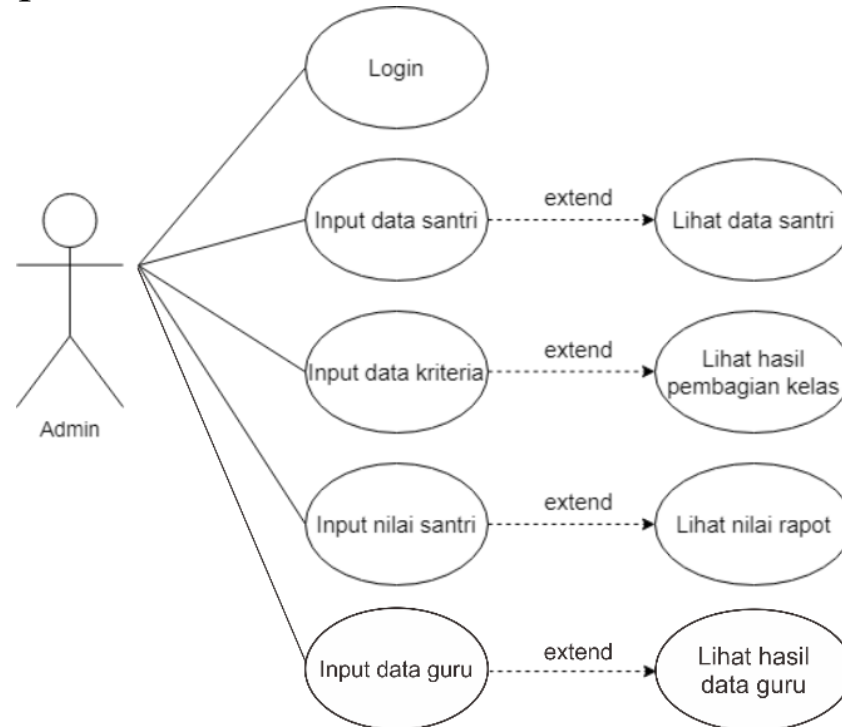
Admin

Login

Input data santri

extend

Lihat data santri

Input data kriteria

extend

Lihat hasil pembagian kelas

Input nilai santri

extend

Lihat nilai rapot

Input data guru

extend

Lihat hasil data guru